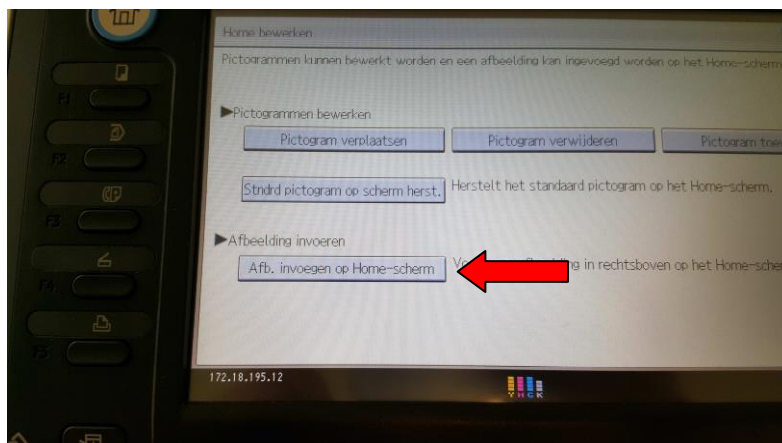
Home bewerken

Pictogrammen kunnen bewerkt worden en een afbeelding kan ingevoegd worden op het Home-scherm

▶Pictogrammen bewerken

Pictogram verplaatsen

Pictogram verwijderen

Pictogram toe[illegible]

Stndrd pictogram op scherm herst.

Herstelt het standaard pictogram op het Home-scherm.

▶Afbeelding invoeren

Afb. invoegen op Home-scherm

Vo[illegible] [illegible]ing in rechtsboven op het Home-sche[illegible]

F1

F2

F3

F4

F5

172.18.195.12

Y M C K